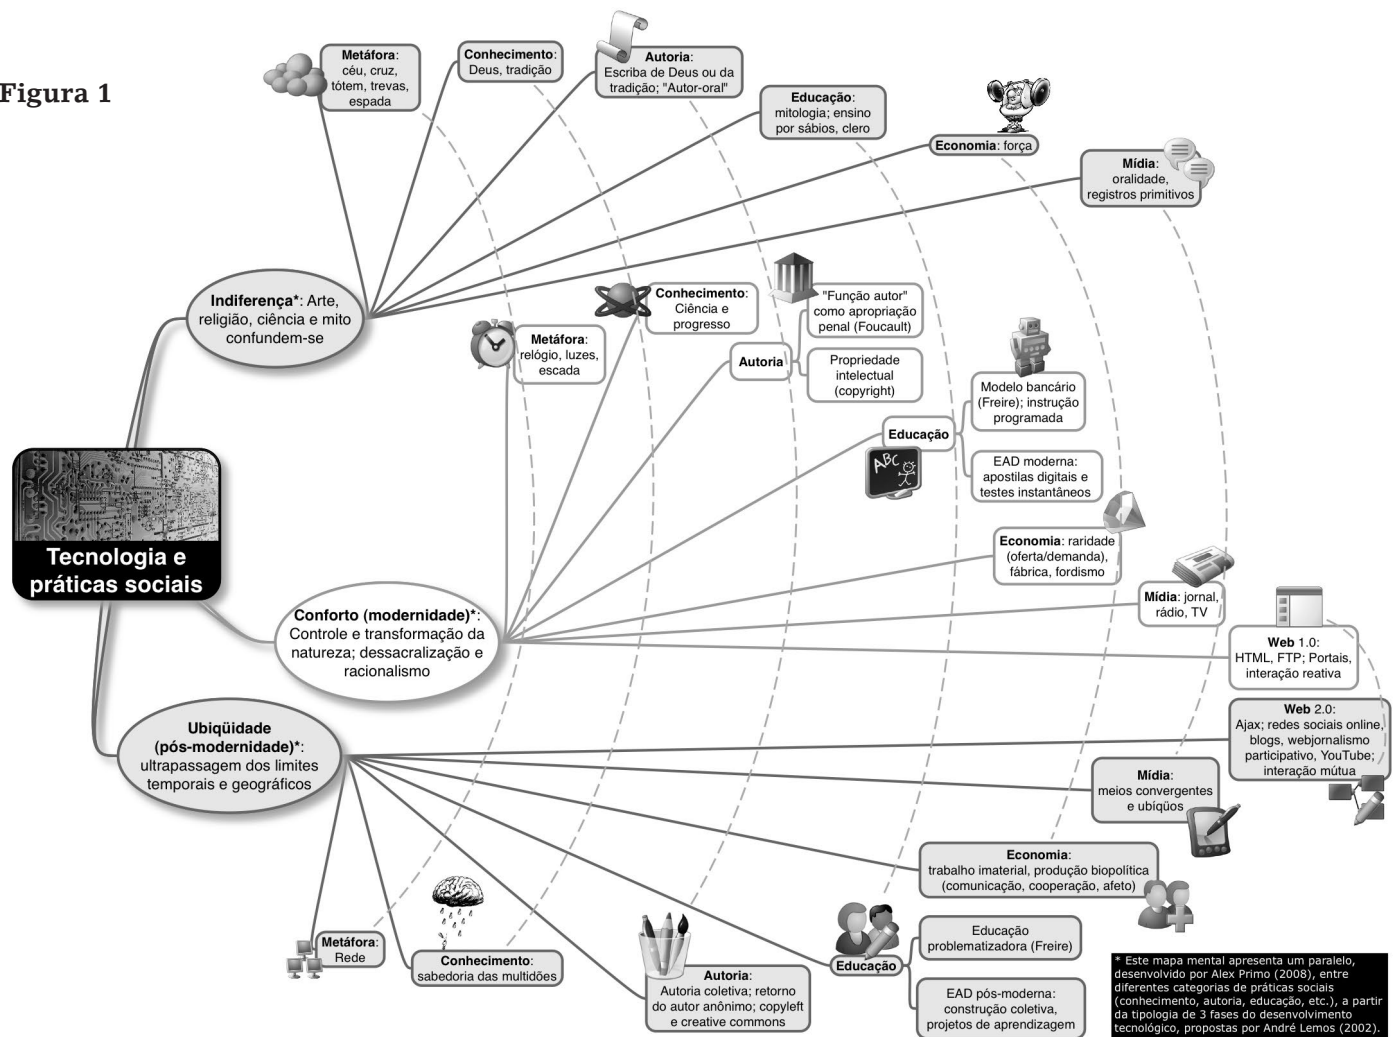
Figura 1

Tecnologia e práticas sociais

Indiferença*: Arte, religião, ciência e mito confundem-se

Metáfora: céu, cruz, tótem, trevas, espada

Conhecimento: Deus, tradição

Autoria: Escriba de Deus ou da tradição; "Autor-oral"

Educação: mitologia; ensino por sábios, clero

Economia: força

Mídia: oralidade, registros primitivos

Conforto (modernidade)*: Controle e transformação da natureza; dessacralização e racionalismo

Metáfora: relógio, luzes, escada

Conhecimento: Ciência e progresso

Autoria

"Função autor" como apropriação penal (Foucault)

Propriedade intelectual (copyright)

Educação

Modelo bancário (Freire); instrução programada

EAD moderna: apostilas digitais e testes instantâneos

Economia: raridade (oferta/demanda), fábrica, fordismo

Mídia: jornal, rádio, TV

Web 1.0: HTML, FTP; Portais, interação reativa

Ubiqüidade (pós-modernidade)*: ultrapassagem dos limites temporais e geográficos

Web 2.0: Ajax; redes sociais online, blogs, webjornalismo participativo, YouTube; interação mútua

Mídia: meios convergentes e ubíquos

Economia: trabalho imaterial, produção biopolítica (comunicação, cooperação, afeto)

Educação

Educação problematizadora (Freire)

EAD pós-moderna: construção coletiva, projetos de aprendizagem

Autoria: Autoria coletiva; retorno do autor anônimo; copyleft e creative commons

Conhecimento: sabedoria das multidões

Metáfora: Rede

* Este mapa mental apresenta um paralelo, desenvolvido por Alex Primo (2008), entre diferentes categorias de práticas sociais (conhecimento, autoria, educação, etc.), a partir da tipologia de 3 fases do desenvolvimento tecnológico, propostas por André Lemos (2002).